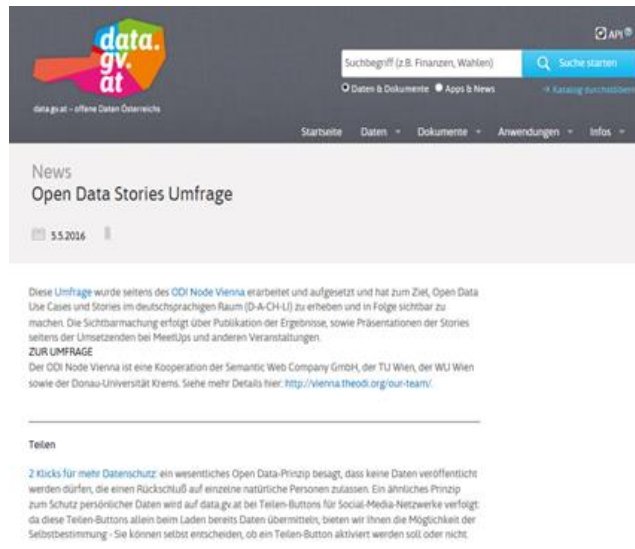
data.gv.at

data.gv.at – offene Daten Österreichs

API

Suchbegriff (z.B. Finanzen, Wahlen)

Suche starten

Daten & Dokumente Apps & News

→ Katalog durchstöbern

Startseite Daten Dokumente Anwendungen Infos

News

Open Data Stories Umfrage

5.5.2016

Diese Umfrage wurde seitens des ODI Node Vienna erarbeitet und aufgesetzt und hat zum Ziel, Open Data Use Cases und Stories im deutschsprachigen Raum (D-A-CH-LI) zu erheben und in Folge sichtbar zu machen. Die Sichtbarmachung erfolgt über Publikation der Ergebnisse, sowie Präsentationen der Stories seitens der Umsetzenden bei MeetUps und anderen Veranstaltungen.

ZUR UMFRAGE

Der ODI Node Vienna ist eine Kooperation der Semantic Web Company GmbH, der TU Wien, der WU Wien sowie der Donau-Universität Krems. Siehe mehr Details hier: http://vienna.theodi.org/our-team/.

Teilen

2 Klicks für mehr Datenschutz: ein wesentliches Open Data-Prinzip besagt, dass keine Daten veröffentlicht werden dürfen, die einen Rückschluß auf einzelne natürliche Personen zulassen. Ein ähnliches Prinzip zum Schutz persönlicher Daten wird auf data.gv.at bei Teilen-Buttons für Social-Media-Netzwerke verfolgt: da diese Teilen-Buttons allein beim Laden bereits Daten übermitteln, bieten wir Ihnen die Möglichkeit der Selbstbestimmung - Sie können selbst entscheiden, ob ein Teilen-Button aktiviert werden soll oder nicht.